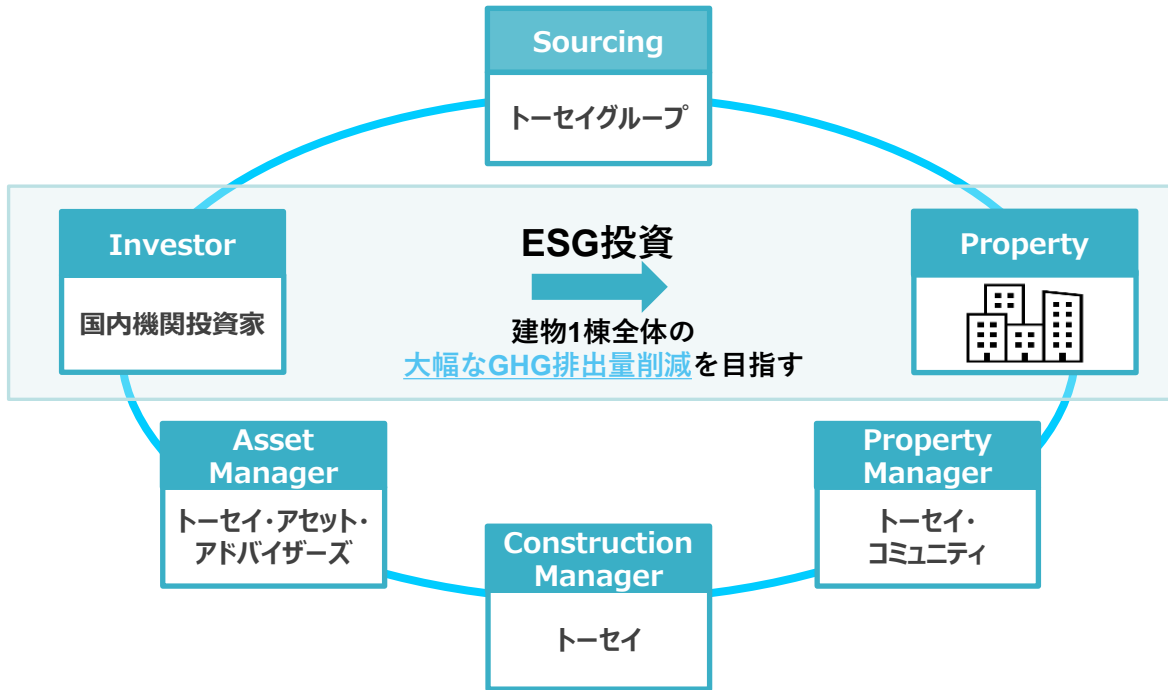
Sourcing

トーセイグループ

Investor

国内機関投資家

ESG投資

建物1棟全体の
大幅なGHG排出量削減を目指す

Property

Asset Manager

トーセイ・アセット・アドバイザーズ

Construction Manager

トーセイ

Property Manager

トーセイ・コミュニティ